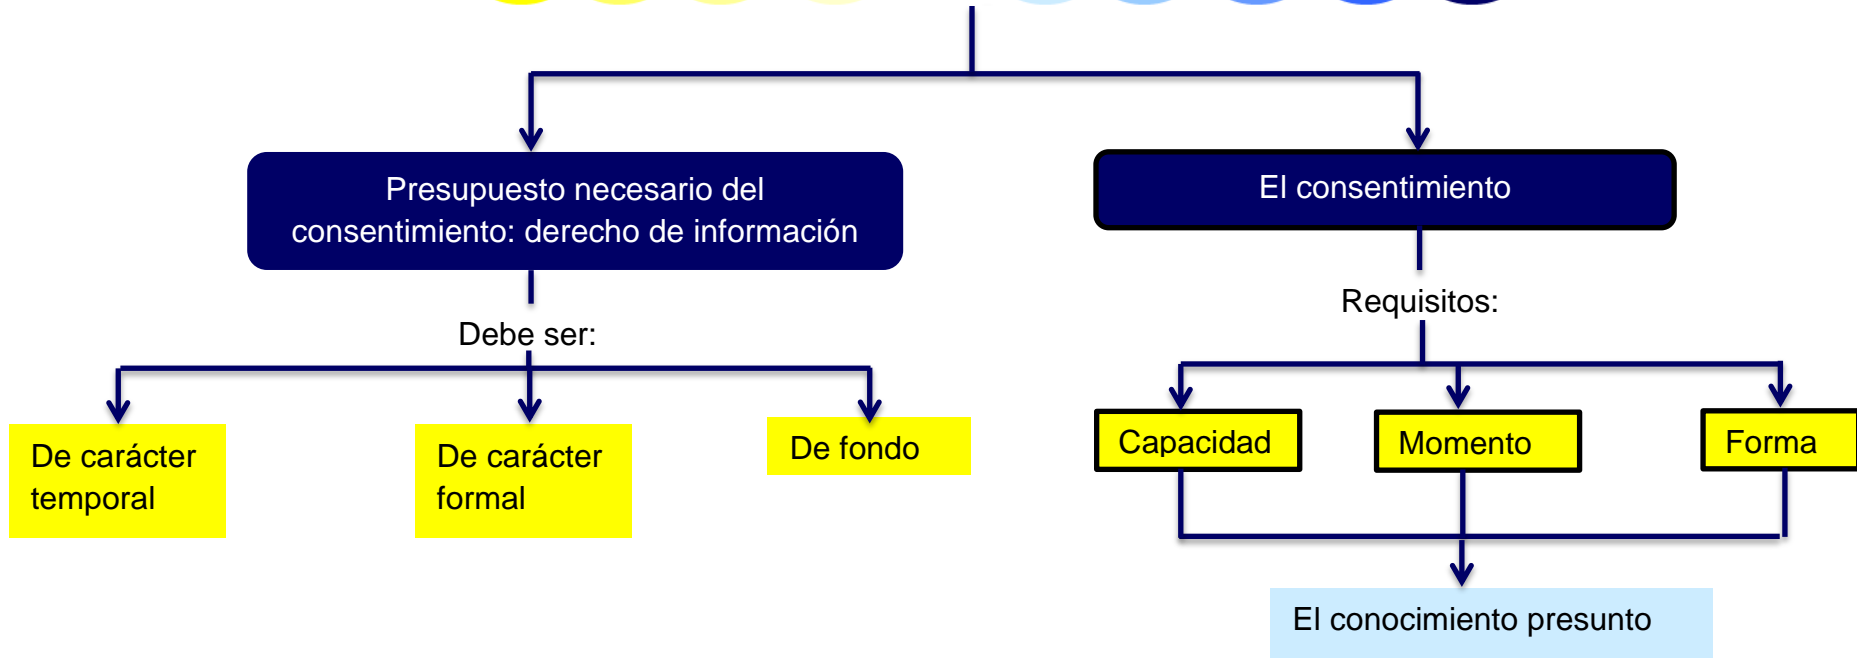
Presupuesto necesario del consentimiento: derecho de información

Debe ser:

De carácter temporal

De carácter formal

De fondo

El consentimiento

Requisitos:

Capacidad

Momento

Forma

El conocimiento presunto